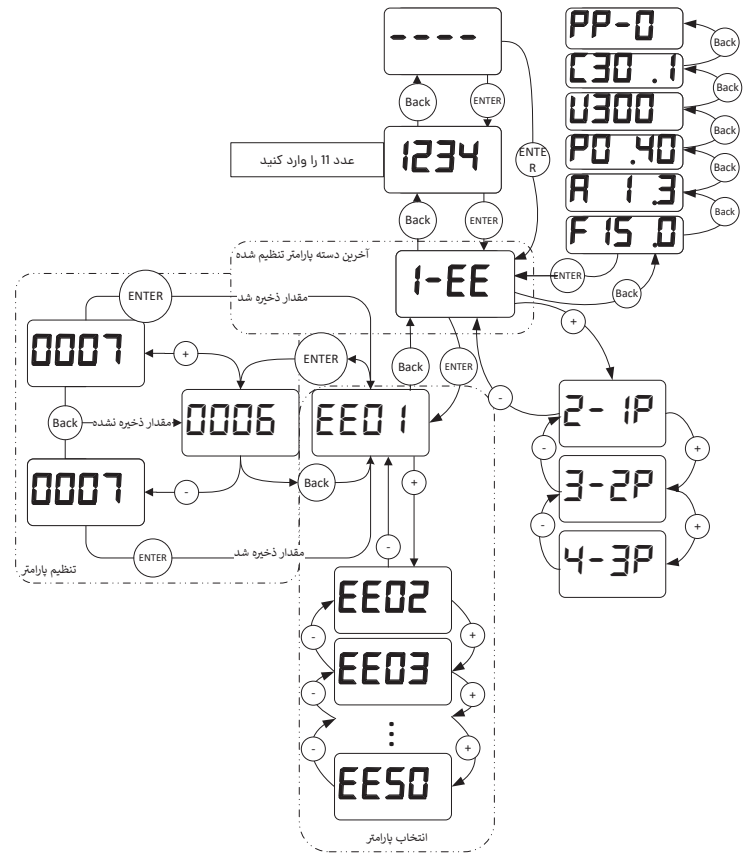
----
Back
ENTER
1234
عدد 11 را وارد کنید
Back
ENTER
ENTER
PP-0
Back
C30 .1
Back
U300
Back
P0 .40
Back
A 1.3
Back
F 15 .0
آخرین دسته پارامتر تنظیم شده
1-EE
ENTER
Back
ENTER
مقدار ذخیره شد
0007
+
ENTER
Back
ENTER
+
Back
مقدار ذخیره نشده
0006
EE0 1
-
2- 1P
0007
-
Back
+
-
3-2P
+
-
4-3P
ENTER
مقدار ذخیره شد
تنظیم پارامتر
-
EE02
-
+
EE03
-
+
⋮
-
+
EE50
انتخاب پارامتر